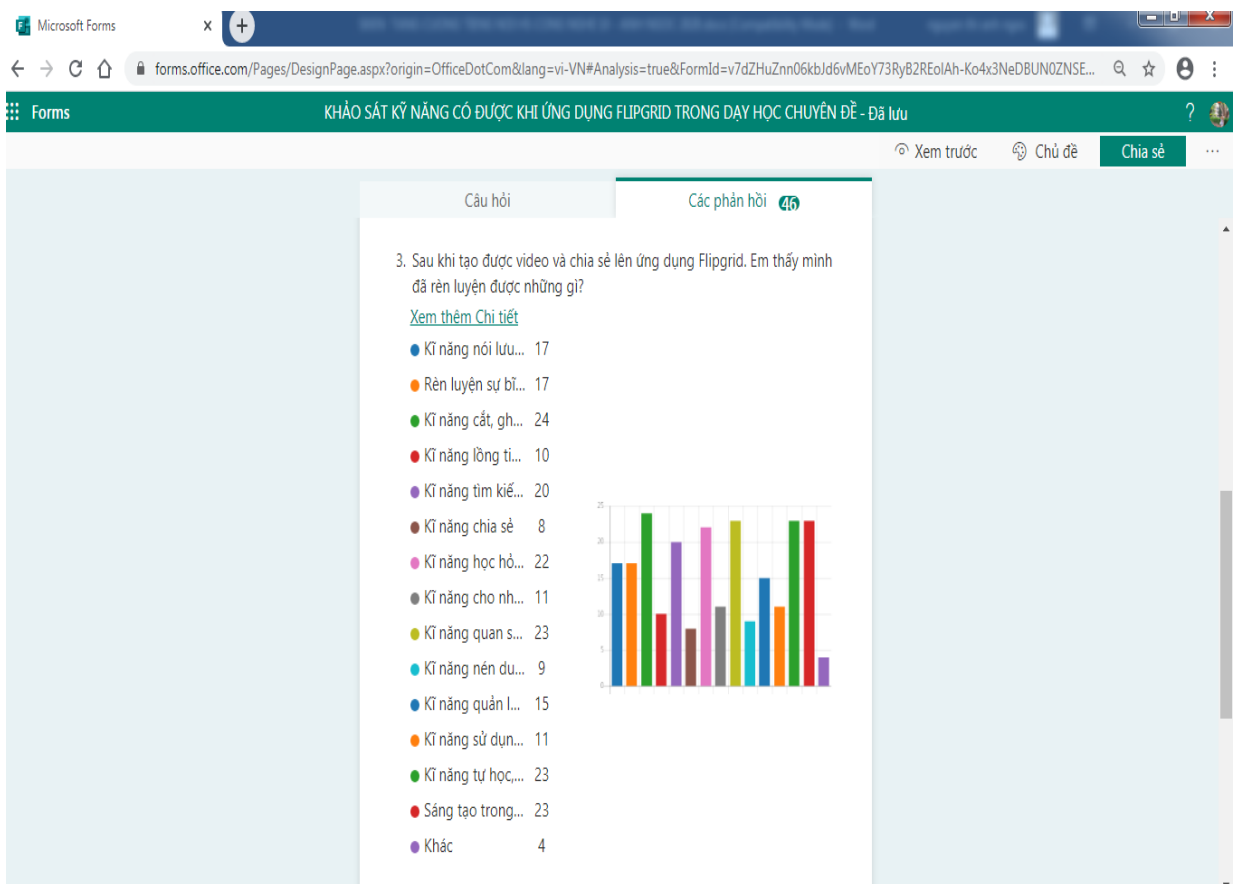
Microsoft Forms

forms.office.com/Pages/DesignPage.aspx?origin=OfficeDotCom&lang=vi-VN#Analysis=true&FormId=v7dZHuZnn06kbJd6vMEoY73RyB2REolAh-Ko4x3NeDBUN0ZNSE...

Forms

KHẢO SÁT KỸ NĂNG CÓ ĐƯỢC KHI ỨNG DỤNG FLIPGRID TRONG DẠY HỌC CHUYÊN ĐỀ - Đã lưu

?

Xem trước

Chủ đề

Chia sẻ

...

Câu hỏi

Các phản hồi 46

3. Sau khi tạo được video và chia sẻ lên ứng dụng Flipgrid. Em thấy mình đã rèn luyện được những gì?

Xem thêm Chi tiết

Kĩ năng nói lưu... 17
Rèn luyện sự bĩ... 17
Kĩ năng cắt, gh... 24
Kĩ năng lồng ti... 10
Kĩ năng tìm kiế... 20
Kĩ năng chia sẻ 8
Kĩ năng học hỏ... 22
Kĩ năng cho nh... 11
Kĩ năng quan s... 23
Kĩ năng nén du... 9
Kĩ năng quản l... 15
Kĩ năng sử dụn... 11
Kĩ năng tự học,... 23
Sáng tạo trong... 23
Khác 4

25
20
15
10
5
0